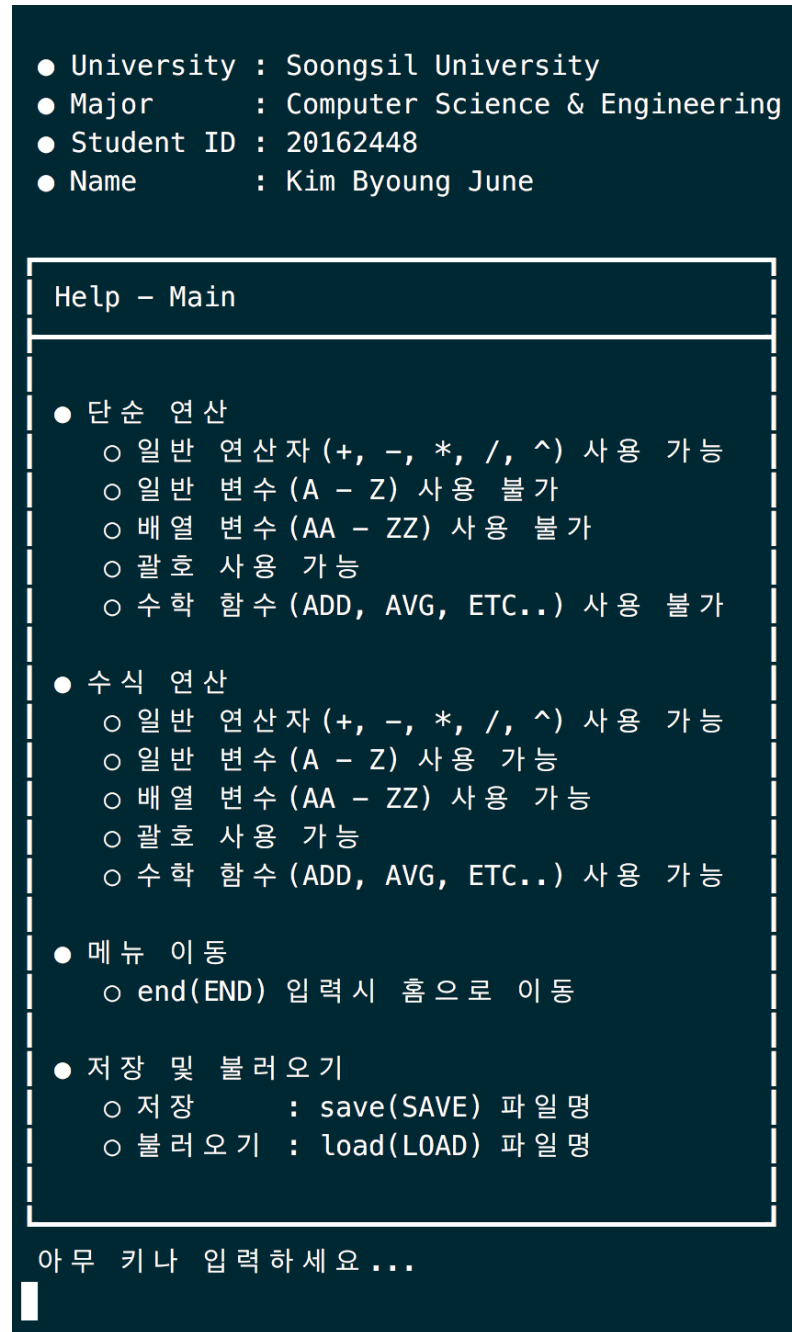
● University : Soongsil University
● Major : Computer Science & Engineering
● Student ID : 20162448
● Name : Kim Byoung June

Help - Main

● 단순 연산
○ 일반 연산자(+, -, *, /, ^) 사용 가능
○ 일반 변수(A - Z) 사용 불가
○ 배열 변수(AA - ZZ) 사용 불가
○ 괄호 사용 가능
○ 수학 함수(ADD, AVG, ETC..) 사용 불가

● 수식 연산
○ 일반 연산자(+, -, *, /, ^) 사용 가능
○ 일반 변수(A - Z) 사용 가능
○ 배열 변수(AA - ZZ) 사용 가능
○ 괄호 사용 가능
○ 수학 함수(ADD, AVG, ETC..) 사용 가능

● 메뉴 이동
○ end(END) 입력시 홈으로 이동

● 저장 및 불러오기
○ 저장 : save(SAVE) 파일명
○ 불러오기 : load(LOAD) 파일명

아무 키나 입력하세요...